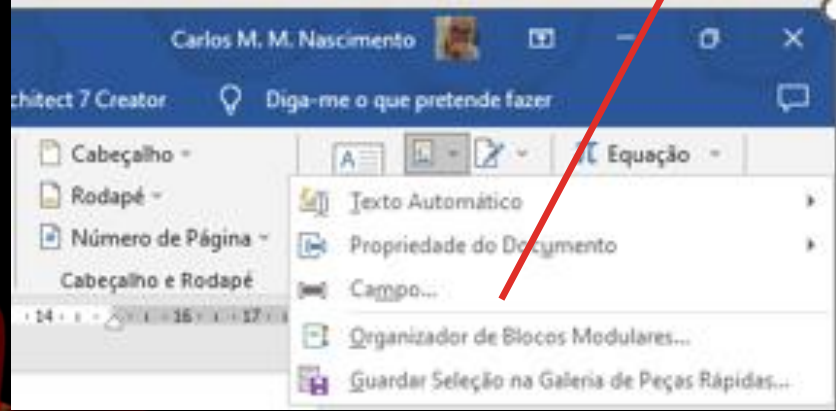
Carlos M. M. Nascimento

chitect 7 Creator

Diga-me o que pretende fazer

Cabeçalho

Rodapé

Número de Página

Cabeçalho e Rodapé

Equação

Texto Automático

Propriedade do Documento

Campo...

Organizador de Blocos Modulares...

Guardar Seleção na Galeria de Peças Rápidas...

14 · · · 16 · · · 17